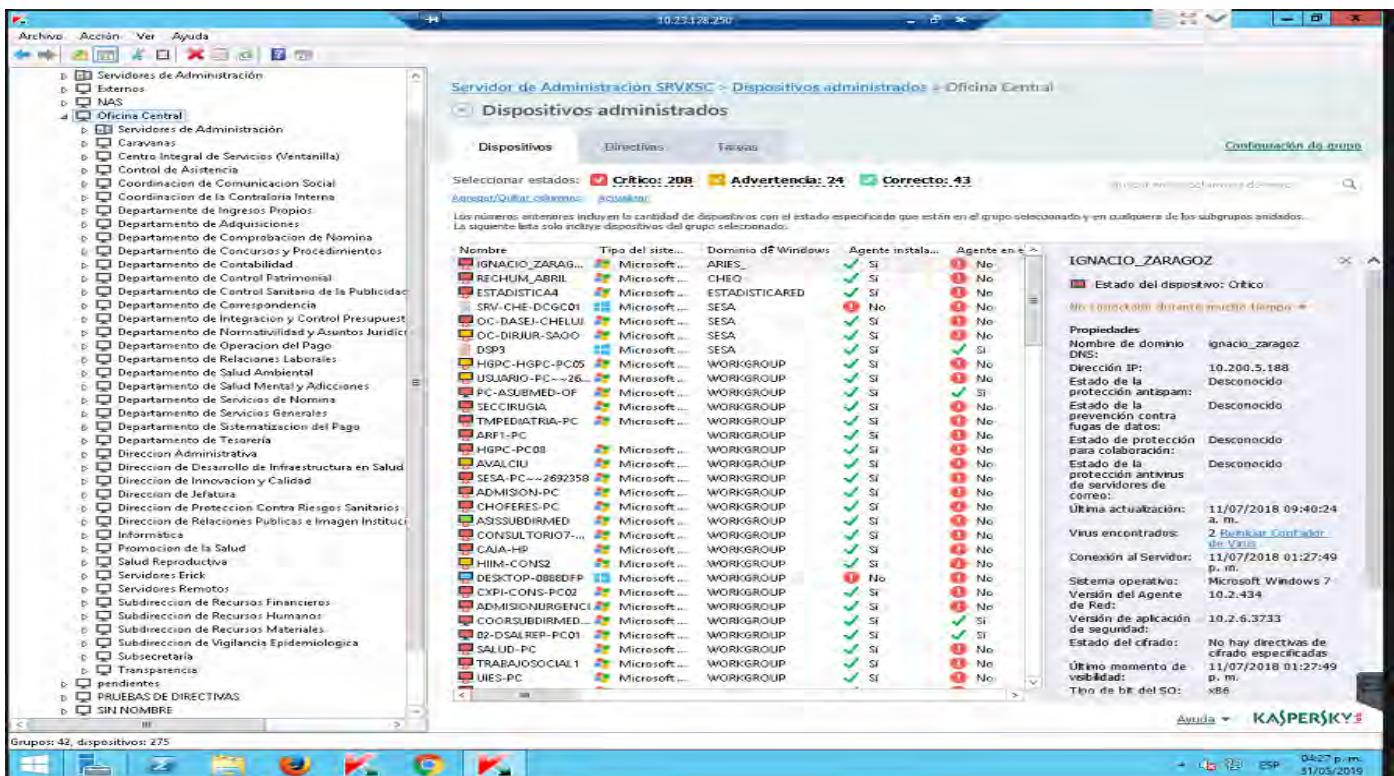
10.23.128.250

Archivo Acción Ver Ayuda

Servidores de Administración
Externos
NAS
Oficina Central
Servidores de Administración
Caravanas
Centro Integral de Servicios (Ventanilla)
Control de Asistencia
Coordinacion de Comunicacion Social
Coordinacion de la Contraloria Interna
Departamento de Ingresos Propios
Departamento de Adquisiciones
Departamento de Comprobacion de Nomina
Departamento de Concursos y Procedimientos
Departamento de Contabilidad
Departamento de Control Patrimonial
Departamento de Control Sanitario de la Publicidad
Departamento de Correspondencia
Departamento de Integracion y Control Presupuest
Departamento de Normatividad y Asuntos Juridic
Departamento de Operacion del Pago
Departamento de Relaciones Laborales
Departamento de Salud Ambiental
Departamento de Salud Mental y Adicciones
Departamento de Servicios de Nomina
Departamento de Servicios Generales
Departamento de Sistematizacion del Pago
Departamento de Tesorería
Direccion Administrativa
Direccion de Desarrollo de Infraestructura en Salud
Direccion de Innovacion y Calidad
Direccion de Jefatura
Direccion de Proteccion Contra Riesgos Sanitarios
Direccion de Relaciones Publicas e Imagen Instituci
Informática
Promocion de la Salud
Salud Reproductiva
Servidores Erick
Servidores Remotos
Subdireccion de Recursos Financieros
Subdireccion de Recursos Humanos
Subdireccion de Recursos Materiales
Subdireccion de Vigilancia Epidemiologica
Subsecretaría
Transparencia
pendientes
PRUEBAS DE DIRECTIVAS
SIN NOMBRE

Servidor de Administración SRVKSC > Dispositivos administrados > Oficina Central
Dispositivos administrados

Dispositivos | Directivas | Tareas
Configuración de grupo

Seleccionar estados: Crítico: 208 Advertencia: 24 Correcto: 43
Agregar/Quitar columnas Actualizar
Los números anteriores incluyen la cantidad de dispositivos con el estado especificado que están en el grupo seleccionado y en cualquiera de los subgrupos anidados.
La siguiente lista solo incluye dispositivos del grupo seleccionado.

| Nombre | Tipo del siste... | Dominio de Windows | Agente instala... | Agente en e... |
|---|---|---|---|---|
| IGNACIO_ZARAG... | Microsoft ... | ARIES_ | Sí | No |
| RECHUM_ABRIL | Microsoft ... | CHEQ | Sí | No |
| ESTADISTICA4 | Microsoft ... | ESTADISTICARED | Sí | No |
| SRV-CHE-DCGC01 | Microsoft ... | SESA | No | No |
| OC-DASEJ-CHELUI | Microsoft ... | SESA | Sí | No |
| OC-DIRJUR-SAOO | Microsoft ... | SESA | Sí | No |
| DSP3 | Microsoft ... | SESA | Sí | Sí |
| HGPC-HGPC-PC05 | Microsoft ... | WORKGROUP | Sí | No |
| USUARIO-PC-~26... | Microsoft ... | WORKGROUP | Sí | No |
| PC-ASUBMED-OF | Microsoft ... | WORKGROUP | Sí | Sí |
| SECCIRUGIA | Microsoft ... | WORKGROUP | Sí | No |
| TMPEDIATRIA-PC | Microsoft ... | WORKGROUP | Sí | No |
| ARF1-PC | | WORKGROUP | Sí | No |
| HGPC-PC08 | Microsoft ... | WORKGROUP | Sí | No |
| AVALCIU | Microsoft ... | WORKGROUP | Sí | No |
| SESA-PC-~2692358 | Microsoft ... | WORKGROUP | Sí | No |
| ADMISION-PC | Microsoft ... | WORKGROUP | Sí | No |
| CHOFERES-PC | Microsoft ... | WORKGROUP | Sí | No |
| ASISSUBDIRMED | Microsoft ... | WORKGROUP | Sí | No |
| CONSULTORIO7-... | Microsoft ... | WORKGROUP | Sí | No |
| CAJA-HP | Microsoft ... | WORKGROUP | Sí | No |
| HIIM-CONS2 | Microsoft ... | WORKGROUP | Sí | No |
| DESKTOP-0888DFP | Microsoft ... | WORKGROUP | No | No |
| CXPI-CONS-PC02 | Microsoft ... | WORKGROUP | Sí | No |
| ADMISIONURGENCI | Microsoft ... | WORKGROUP | Sí | No |
| COORSUBDIRMED... | Microsoft ... | WORKGROUP | Sí | Sí |
| 02-DSALREP-PC01 | Microsoft ... | WORKGROUP | Sí | Sí |
| SALUD-PC | Microsoft ... | WORKGROUP | Sí | No |
| TRABAJOSOCIAL1 | Microsoft ... | WORKGROUP | Sí | No |
| UIES-PC | Microsoft ... | WORKGROUP | Sí | No |

IGNACIO_ZARAGOZ
Estado del dispositivo: Crítico
No conectado durante mucho tiempo
Propiedades
Nombre de dominio DNS: ignacio_zaragoz
Dirección IP: 10.200.5.188
Estado de la protección antispam: Desconocido
Estado de la prevención contra fugas de datos: Desconocido
Estado de protección para colaboración: Desconocido
Estado de la protección antivirus de servidores de correo: Desconocido
Última actualización: 11/07/2018 09:40:24 a. m.
Virus encontrados: 2 Reiniciar Contador de Virus
Conexión al Servidor: 11/07/2018 01:27:49 p. m.
Sistema operativo: Microsoft Windows 7
Versión del Agente de Red: 10.2.434
Versión de aplicación de seguridad: 10.2.6.3733
Estado del cifrado: No hay directivas de cifrado especificadas
Último momento de visibilidad: 11/07/2018 01:27:49 p. m.
Tipo de bit del SO: x86

Ayuda
KASPERSKY

Grupos: 42, dispositivos: 275

ESP 04:27 p. m. 31/05/2019